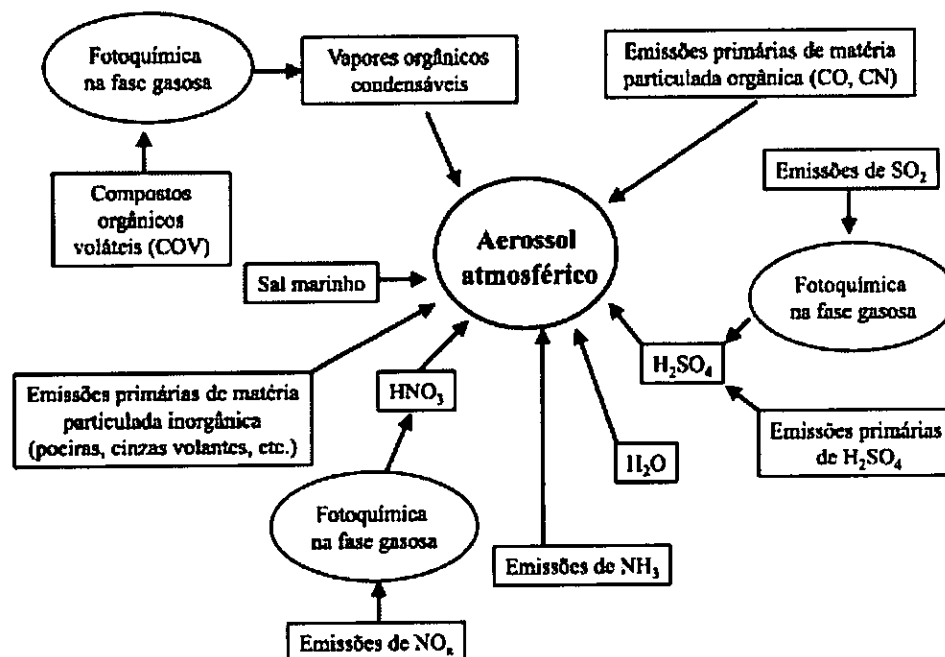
Fotoquímica na fase gasosa

Vapores orgânicos condensáveis

Emissões primárias de matéria particulada orgânica (CO, CN)

Compostos orgânicos voláteis (COV)

Emissões de $SO_2$

Aerossol atmosférico

Sal marinho

Fotoquímica na fase gasosa

$H_2SO_4$

Emissões primárias de matéria particulada inorgânica (poeiras, cinzas volantes, etc.)

$HNO_3$

Emissões primárias de $H_2SO_4$

$H_2O$

Fotoquímica na fase gasosa

Emissões de $NH_3$

Emissões de $NO_x$